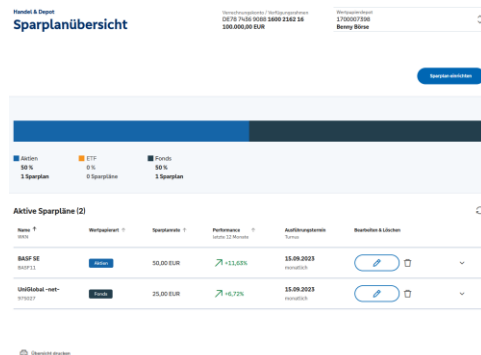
Handel & Depot
Sparplanübersicht

Verrechnungskonto / Verfügungsrahmen
DE78 7436 9088 1600 2162 16
100.000,00 EUR

Wertpapierdepot
1700007398
Benny Börse

Sparplan einrichten

Aktien
50 %
1 Sparplan

ETF
0 %
0 Sparpläne

Fonds
50 %
1 Sparplan

Aktive Sparpläne (2)

| Name ↑ WKN | Wertpapierart ↑ | Sparplanrate ↑ | Performance ↑ letzte 12 Monate | Ausführungstermin Turnus | Bearbeiten & Löschen |
|---|---|---|---|---|---|
| BASF SE BASF11 | Aktien | 50,00 EUR | +11,63% | 15.09.2023 monatlich | |
| UniGlobal -net- 975027 | Fonds | 25,00 EUR | +6,72% | 15.09.2023 monatlich | |

Übersicht drucken